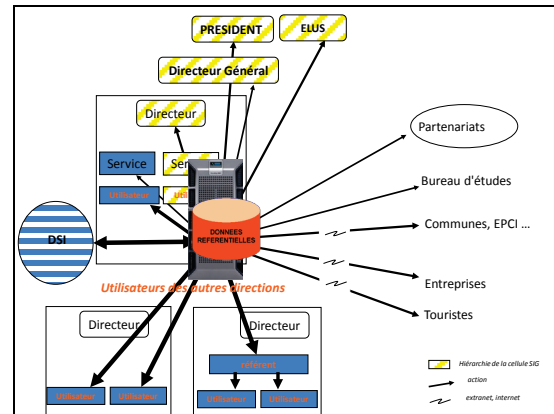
PRESIDENT

ELUS

Directeur Général

Directeur

Service

Ser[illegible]

Utilisateur

Uti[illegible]

Partenariats

Bureau d'études

Communes, EPCI ...

DSI

DONNEES REFERENTIELLES

Entreprises

Utilisateurs des autres directions

Touristes

Directeur

Directeur

Service

Utilisateur

Utilisateur

Utilisateur

Utilisateur

Hiérarchie de la cellule SIG

action

extranet, internet